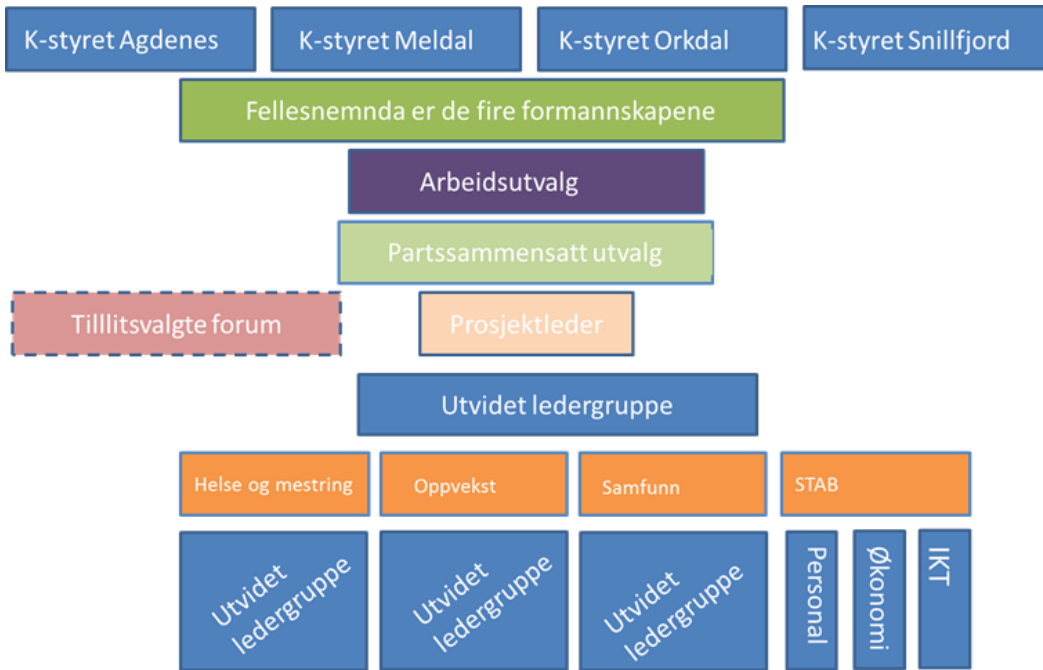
K-styret Agdenes

K-styret Meldal

K-styret Orkdal

K-styret Snillfjord

Fellesnemnda er de fire formannskapene

Arbeidsutvalg

Partssammensatt utvalg

Tilllitsvalgte forum

Prosjektleder

Utvidet ledergruppe

Helse og mestring

Oppvekst

Samfunn

STAB

Utvidet ledergruppe

Utvidet ledergruppe

Utvidet ledergruppe

Personal

Økonomi

IKT